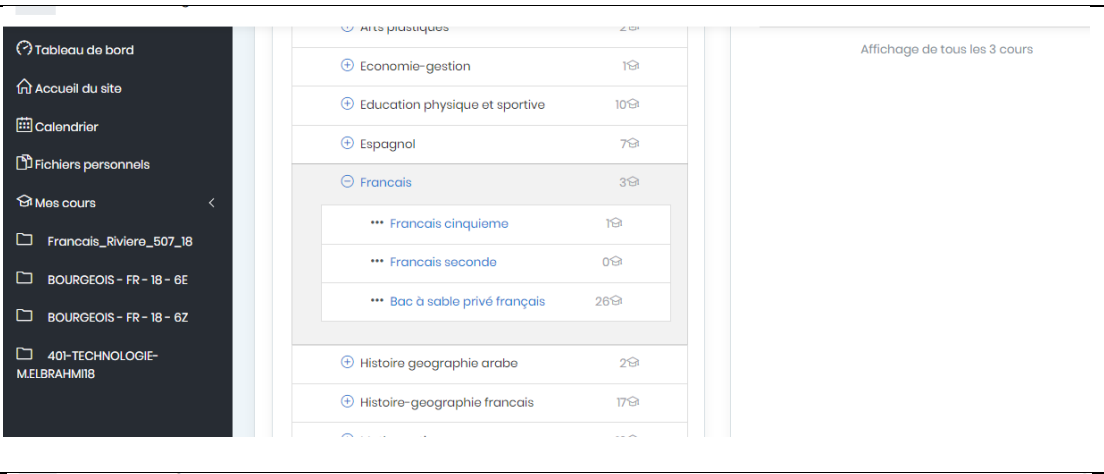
Tableau de bord
Accueil du site
Calendrier
Fichiers personnels
Mes cours
Francais_Riviere_507_18
BOURGEOIS - FR - 18 - 6E
BOURGEOIS - FR - 18 - 6Z
401-TECHNOLOGIE-M.ELBRAHMI18

Arts plastiques 2
Economie-gestion 1
Education physique et sportive 10
Espagnol 7
Francais 3
Francais cinquieme 1
Francais seconde 0
Bac à sable privé français 26
Histoire geographie arabe 2
Histoire-geographie francais 17
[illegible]

Affichage de tous les 3 cours